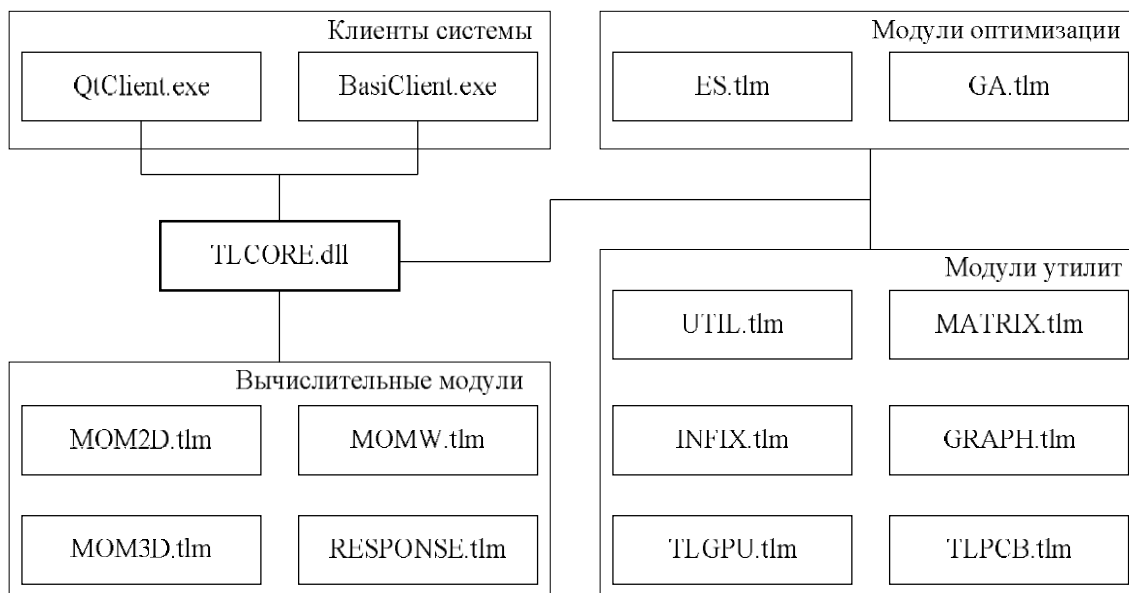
Клиенты системы

QtClient.exe

BasiClient.exe

Модули оптимизации

ES.tlm

GA.tlm

TLCORE.dll

Модули утилит

UTIL.tlm

MATRIX.tlm

INFIX.tlm

GRAPH.tlm

TLGPU.tlm

TLPCB.tlm

Вычислительные модули

MOM2D.tlm

MOMW.tlm

MOM3D.tlm

RESPONSE.tlm